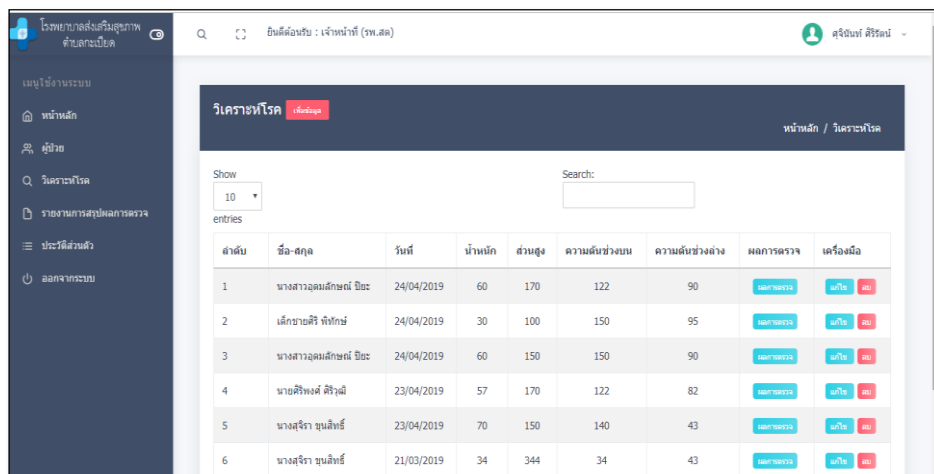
โรงพยาบาลส่งเสริมสุขภาพ ตำบลกะเบียด

ยินดีต้อนรับ : เจ้าหน้าที่ (รพ.สต)

ศุจินันท์ ศิริรัตน์

เมนูใช้งานระบบ

หน้าหลัก

ผู้ป่วย

วิเคราะห์โรค

รายงานการสรุปผลการตรวจ

ประวัติส่วนตัว

ออกจากระบบ

วิเคราะห์โรค เพิ่มข้อมูล

หน้าหลัก / วิเคราะห์โรค

Show 10 entries

Search:

| ลำดับ | ชื่อ-สกุล | วันที่ | น้ำหนัก | ส่วนสูง | ความดันช่วงบน | ความดันช่วงล่าง | ผลการตรวจ | เครื่องมือ |
|---|---|---|---|---|---|---|---|---|
| 1 | นางสาวอุดมลักษณ์ ปิยะ | 24/04/2019 | 60 | 170 | 122 | 90 | ผลการตรวจ | แก้ไข ลบ |
| 2 | เด็กชายศิริ พิทักษ์ | 24/04/2019 | 30 | 100 | 150 | 95 | ผลการตรวจ | แก้ไข ลบ |
| 3 | นางสาวอุดมลักษณ์ ปิยะ | 24/04/2019 | 60 | 150 | 150 | 90 | ผลการตรวจ | แก้ไข ลบ |
| 4 | นายศิริพงศ์ ศิริวุฒิ | 23/04/2019 | 57 | 170 | 122 | 82 | ผลการตรวจ | แก้ไข ลบ |
| 5 | นางสุจิรา ขุนสิทธิ์ | 23/04/2019 | 70 | 150 | 140 | 43 | ผลการตรวจ | แก้ไข ลบ |
| 6 | นางสุจิรา ขุนสิทธิ์ | 21/03/2019 | 34 | 344 | 34 | 43 | ผลการตรวจ | แก้ไข ลบ |